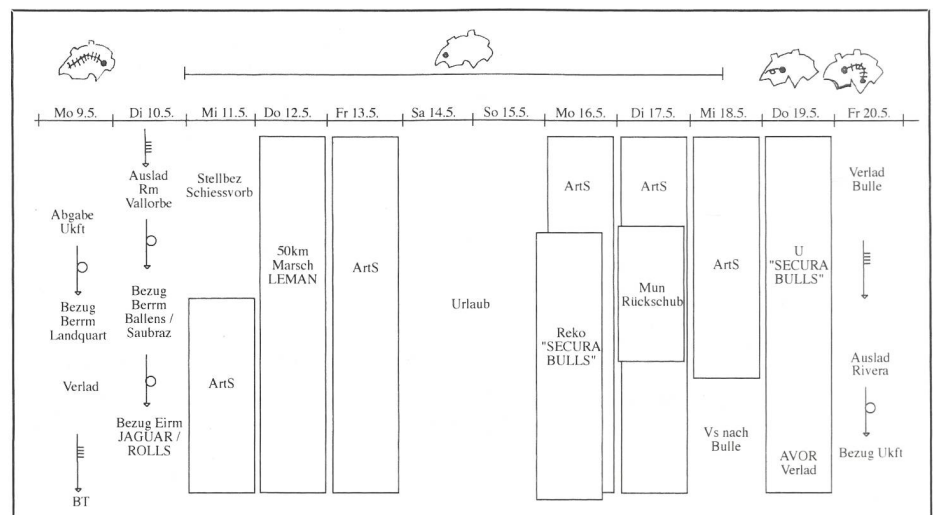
Mo 9.5.

Abgabe Ukft

Bezug Berrm Landquart

Verlad

BT

Di 10.5.

Auslad Rm Vallorbe

Bezug Berrm Ballens / Saubraz

Bezug Eirm JAGUAR / ROLLS

Mi 11.5.

Stellbez Schiessvorb

ArtS

Do 12.5.

50km Marsch LEMAN

Fr 13.5.

ArtS

Sa 14.5.

Urlaub

So 15.5.

Mo 16.5.

ArtS

Reko "SECURA BULLS"

Di 17.5.

ArtS

Mun Rückschub

Mi 18.5.

ArtS

Vs nach Bulle

Do 19.5.

U "SECURA BULLS"

AVOR Verlad

Fr 20.5.

Verlad Bulle

Auslad Rivera

Bezug Ukft